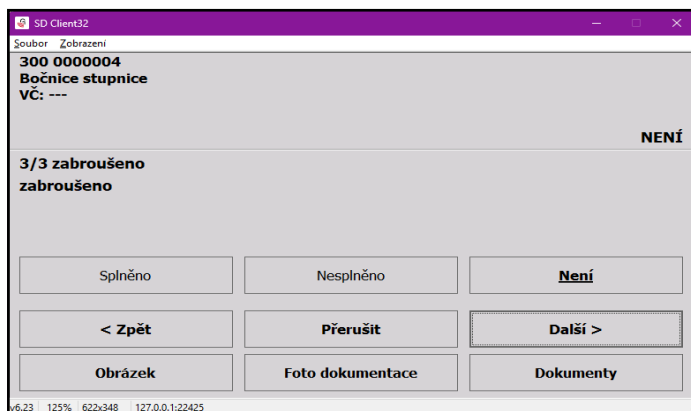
SD Client32

Soubor Zobrazení

300 0000004
Bočnice stupnice
VČ: ---

NENÍ

3/3 zabroušeno
zabroušeno

Splněno
Nesplněno
Není

< Zpět
Přerušit
Další >

Obrázek
Foto dokumentace
Dokumenty

v6.23 125% 622x348 127.0.0.1:22425